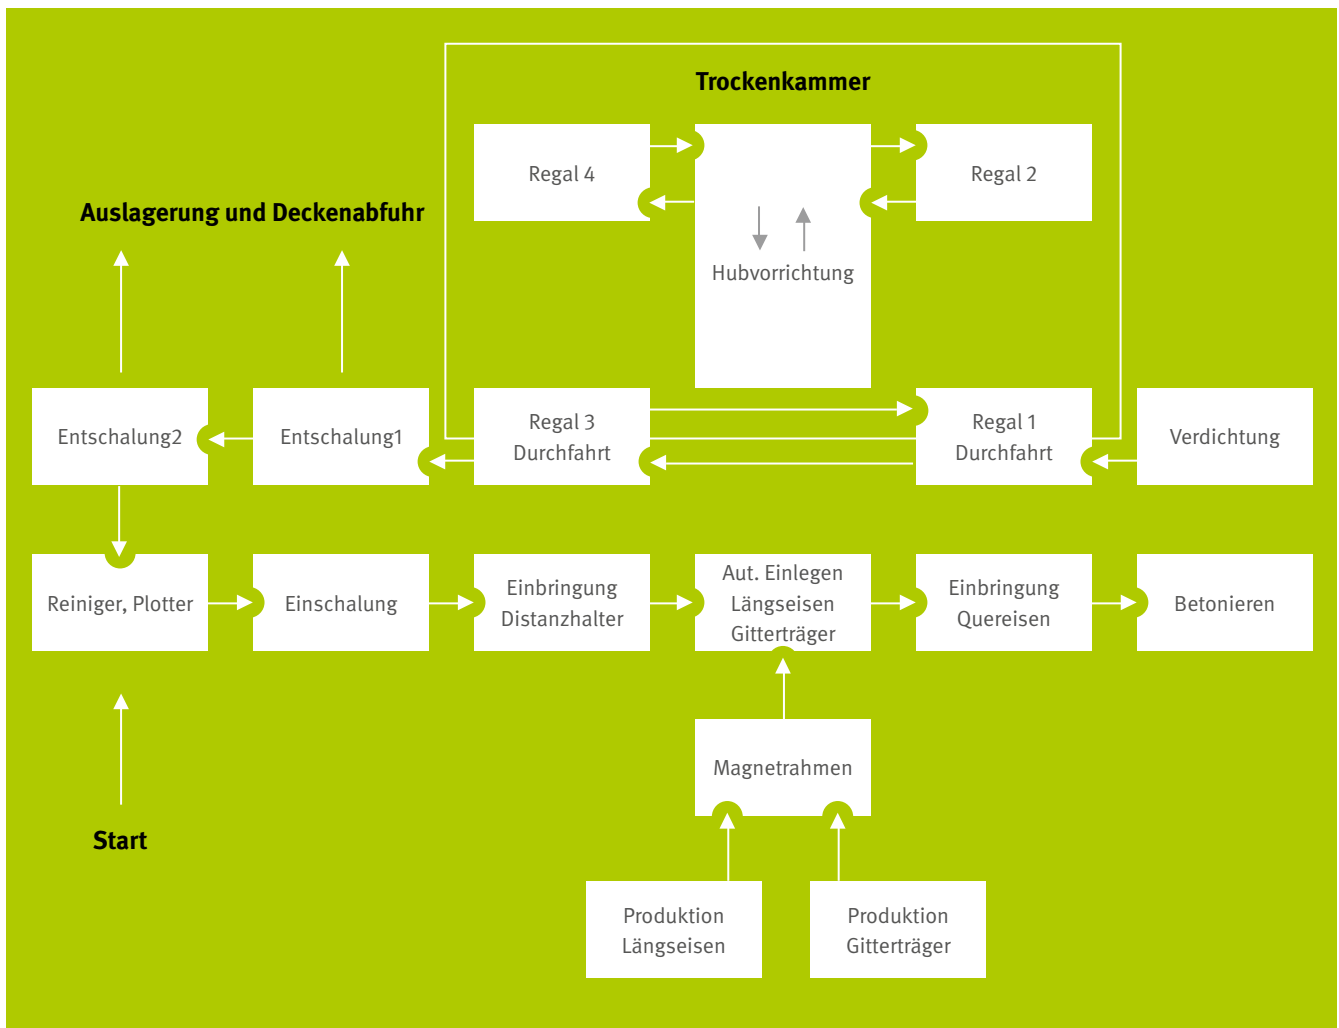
Trockenkammer

Regal 4

Hubvorrichtung

Regal 2

Auslagerung und Deckenabfuhr

Entschalung2

Entschalung1

Regal 3 Durchfahrt

Regal 1 Durchfahrt

Verdichtung

Reiniger, Plotter

Einschalung

Einbringung Distanzhalter

Aut. Einlegen Längseisen Gitterträger

Einbringung Quereisen

Betonieren

Magnetrahmen

Start

Produktion Längseisen

Produktion Gitterträger